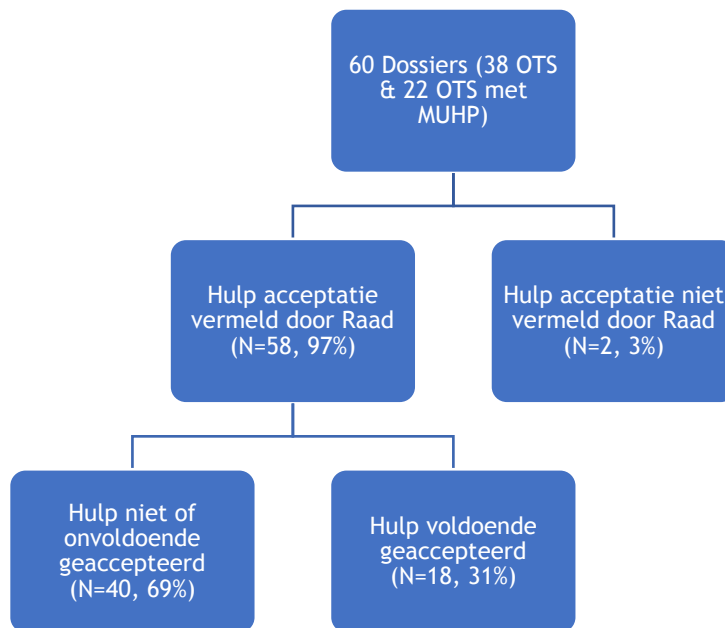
60 Dossiers (38 OTS & 22 OTS met MUHP)

Hulp acceptatie vermeld door Raad (N=58, 97%)

Hulp acceptatie niet vermeld door Raad (N=2, 3%)

Hulp niet of onvoldoende geaccepteerd (N=40, 69%)

Hulp voldoende geaccepteerd (N=18, 31%)